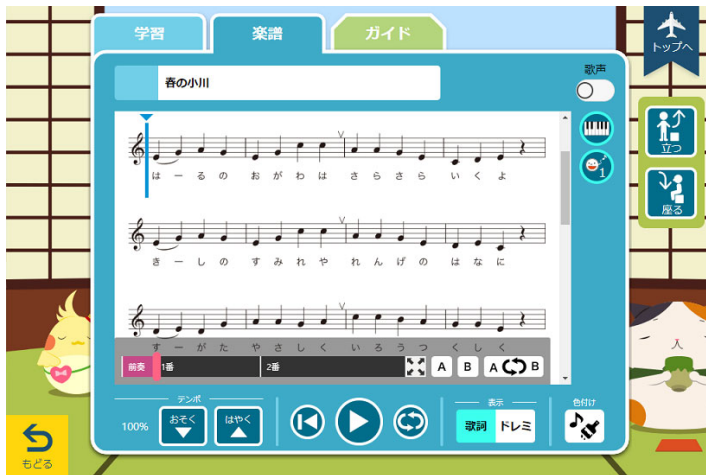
学習
楽譜
ガイド
トップへ
春の小川
歌声
は ー る の お が わ は さ ら さ ら い く よ
き ー し の す み れ や れ ん げ の は な に
す ー が た や さ し く い ろ う つ く し く
1
立つ
座る
前奏
1番
2番
A
B
A
B
テンポ
100%
おそく
はやく
表示
歌詞
ドレミ
色付け
もどる